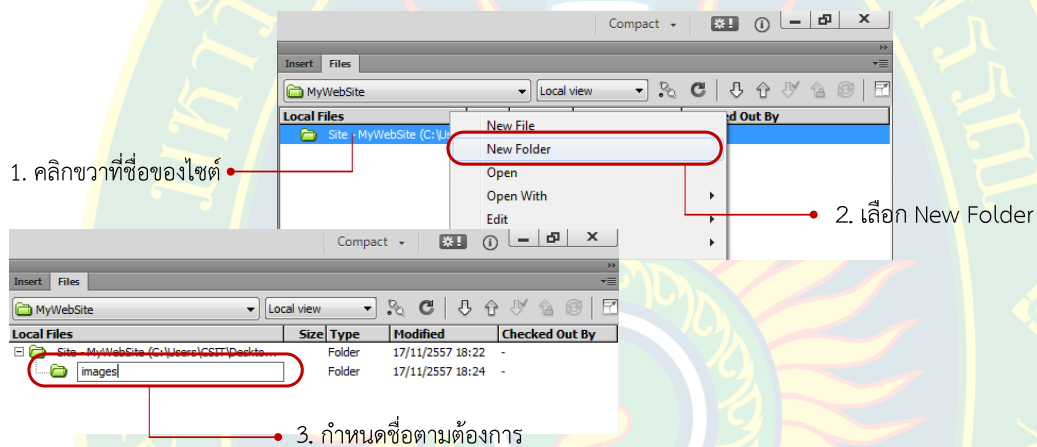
Compact

Insert Files

MyWebSite

Local view

Local Files

Site - MyWebSite (C:\Us

ked Out By

New File

New Folder

Open

Open With

Edit

1. คลิกขวาที่ชื่อของไซต์

2. เลือก New Folder

Compact

Insert Files

MyWebSite

Local view

| Local Files | Size | Type | Modified | Checked Out By |
|---|---|---|---|---|
| Site - MyWebSite (C:\Users\CSIT\Deskto... | | Folder | 17/11/2557 18:22 | - |
| images | | Folder | 17/11/2557 18:24 | - |

3. กำหนดชื่อตามต้องการ